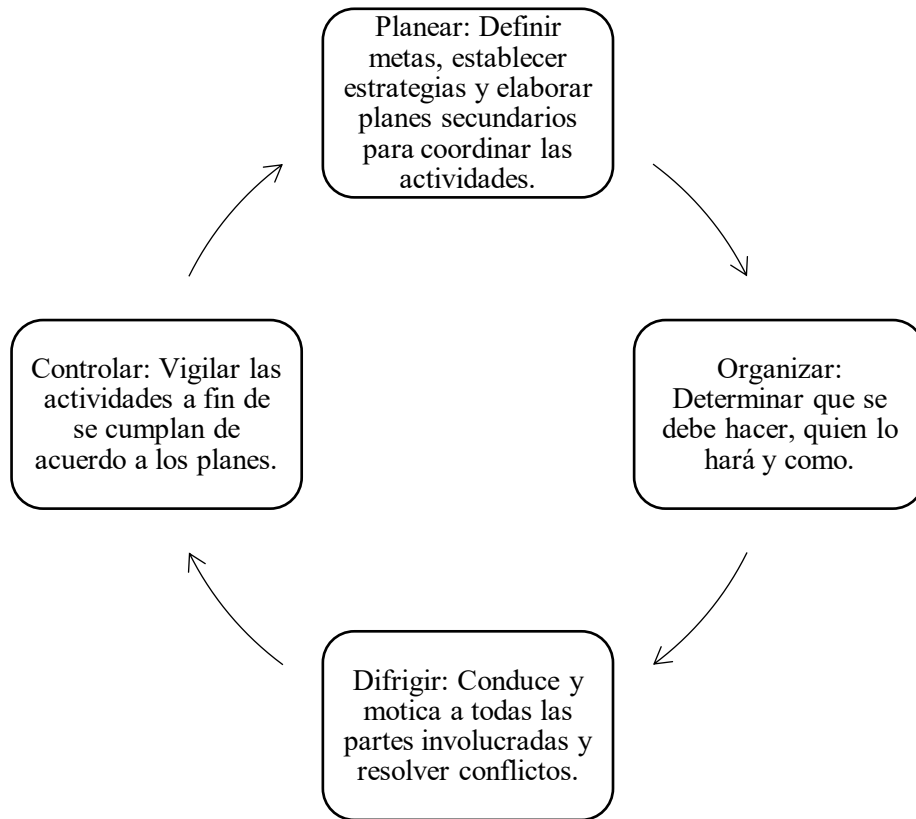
Planear: Definir metas, establecer estrategias y elaborar planes secundarios para coordinar las actividades.

Organizar: Determinar que se debe hacer, quien lo hará y como.

Difrigir: Conduce y motica a todas las partes involucradas y resolver conflictos.

Controlar: Vigilar las actividades a fin de se cumplan de acuerdo a los planes.